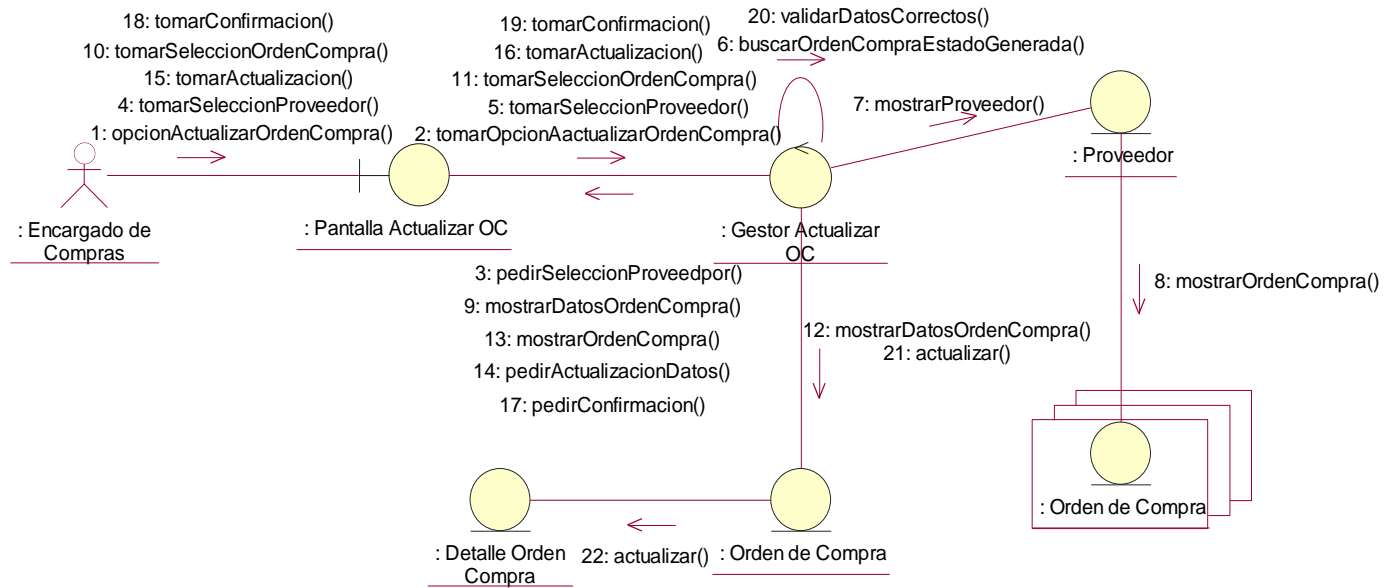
18: tomarConfirmacion()
10: tomarSeleccionOrdenCompra()
15: tomarActualizacion()
4: tomarSeleccionProveedor()
1: opcionActualizarOrdenCompra()

19: tomarConfirmacion()
16: tomarActualizacion()
11: tomarSeleccionOrdenCompra()
5: tomarSeleccionProveedor()
2: tomarOpcionAactualizarOrdenCompra()

20: validarDatosCorrectos()
6: buscarOrdenCompraEstadoGenerada()

7: mostrarProveedor()

: Proveedor

: Encargado de Compras

: Pantalla Actualizar OC

: Gestor Actualizar OC

3: pedirSeleccionProveedpor()
9: mostrarDatosOrdenCompra()
13: mostrarOrdenCompra()
14: pedirActualizacionDatos()
17: pedirConfirmacion()

12: mostrarDatosOrdenCompra()
21: actualizar()

8: mostrarOrdenCompra()

: Orden de Compra

: Detalle Orden Compra

22: actualizar()

: Orden de Compra